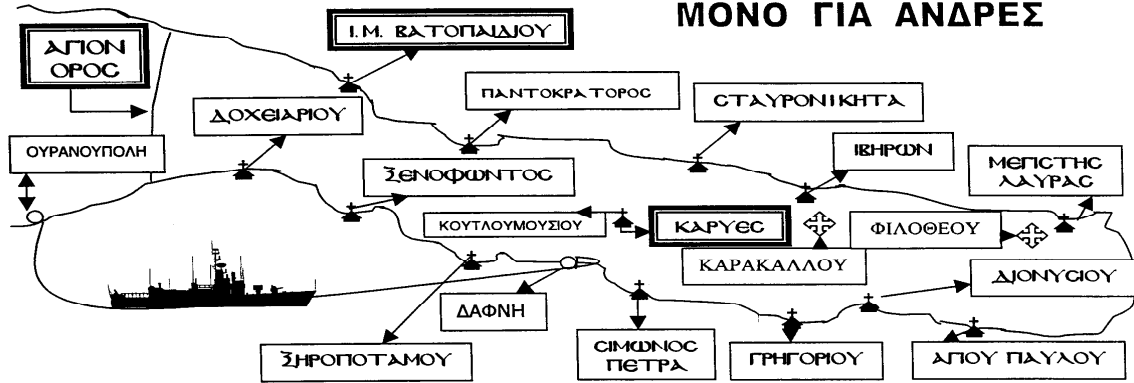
ΜΟΝΟ ΓΙΑ ΑΝΔΡΕΣ

ΑΓΙΟΝ ΟΡΟΣ

Ι.Μ. ΒΑΤΟΠΑΙΔΙΟΥ

ΔΟΧΕΙΑΡΙΟΥ

ΠΑΝΤΟΚΡΑΤΟΡΟΣ

ΣΤΑΥΡΟΝΙΚΗΤΑ

ΟΥΡΑΝΟΥΠΟΛΗ

ΞΕΝΟΦΩΝΤΟΣ

ΙΒΗΡΩΝ

ΜΕΓΙΣΤΗΣ ΛΑΥΡΑΣ

ΚΟΥΤΛΟΥΜΟΥΣΙΟΥ

ΚΑΡΥΕΣ

ΦΙΛΟΘΕΟΥ

ΚΑΡΑΚΑΛΛΟΥ

ΔΙΟΝΥΣΙΟΥ

ΔΑΦΝΗ

ΞΗΡΟΠΟΤΑΜΟΥ

ΣΙΜΩΝΟΣ ΠΕΤΡΑ

ΓΡΗΓΟΡΙΟΥ

ΑΓΙΟΥ ΠΑΥΛΟΥ